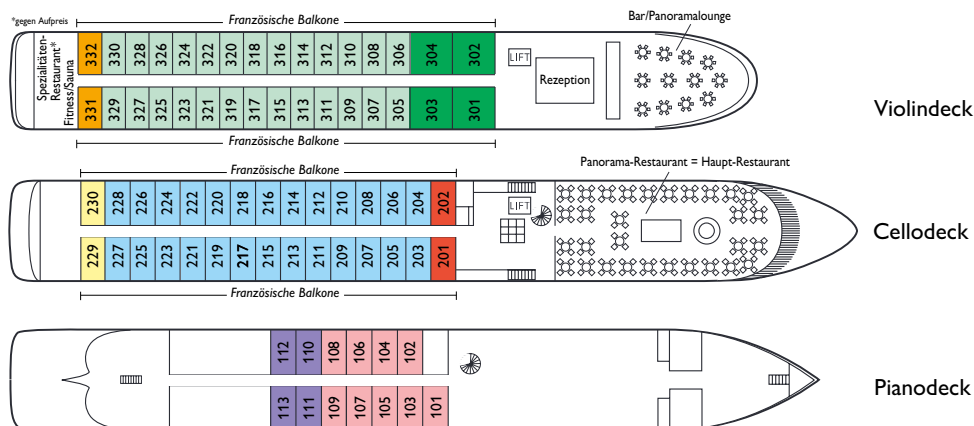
*gegen Aufpreis

Französische Balkone

Bar/Panoramalounge

Spezialitäten-Restaurant* Fitness/Sauna

332 330 328 326 324 322 320 318 316 314 312 310 308 306 304 302

LIFT

Rezeption

331 329 327 325 323 321 319 317 315 313 311 309 307 305 303 301

Französische Balkone

Violindeck

Französische Balkone

Panorama-Restaurant = Haupt-Restaurant

230 228 226 224 222 220 218 216 214 212 210 208 206 204 202

LIFT

229 227 225 223 221 219 217 215 213 211 209 207 205 203 201

Französische Balkone

Cellodeck

112 110 108 106 104 102

113 111 109 107 105 103 101

Pianodeck